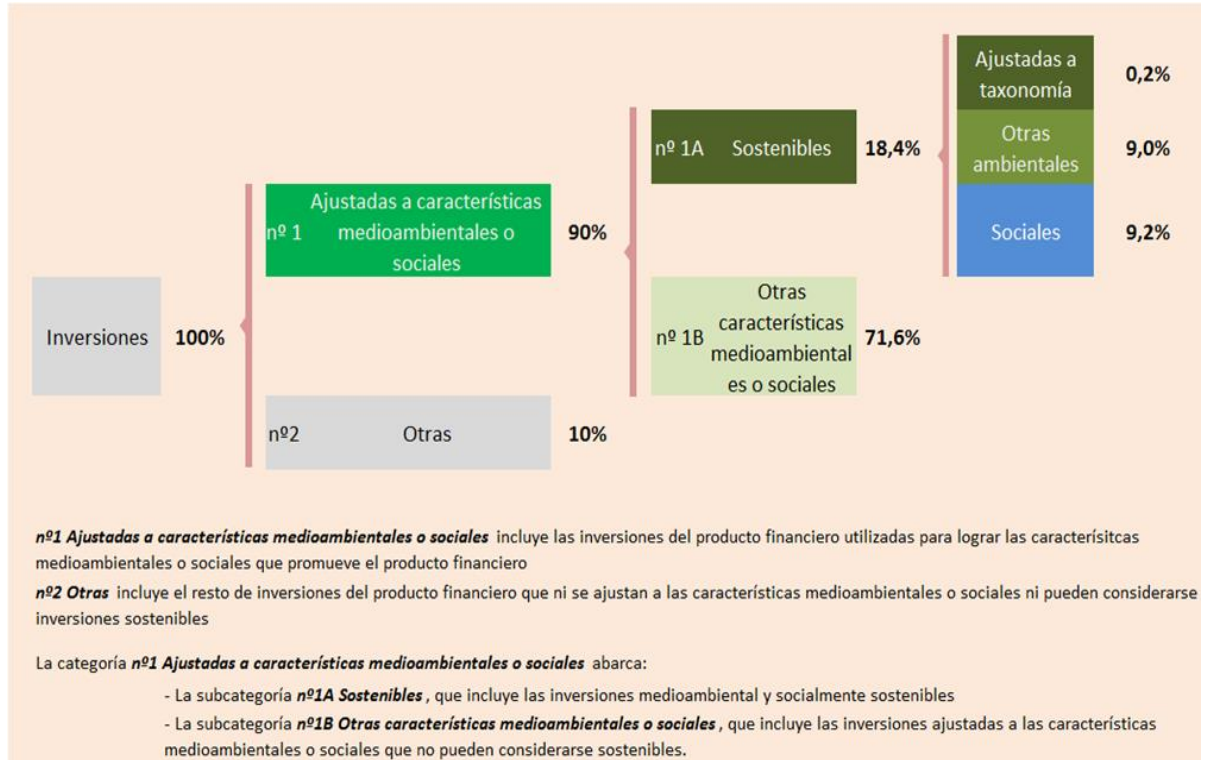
Ajustadas a taxonomía 0,2%

nº 1A Sostenibles 18,4%

Otras ambientales 9,0%

Ajustadas a características medioambientales o sociales nº 1 90%

Sociales 9,2%

Otras características medioambientales o sociales nº 1B 71,6%

Inversiones 100%

nº2 Otras 10%

***nº1 Ajustadas a características medioambientales o sociales*** incluye las inversiones del producto financiero utilizadas para lograr las caracterísitcas medioambientales o sociales que promueve el producto financiero

***nº2 Otras*** incluye el resto de inversiones del producto financiero que ni se ajustan a las características medioambientales o sociales ni pueden considerarse inversiones sostenibles

La categoría ***nº1 Ajustadas a características medioambientales o sociales*** abarca:

- La subcategoría ***nº1A Sostenibles***, que incluye las inversiones medioambiental y socialmente sostenibles

- La subcategoría ***nº1B Otras características medioambientales o sociales***, que incluye las inversiones ajustadas a las características medioambientales o sociales que no pueden considerarse sostenibles.